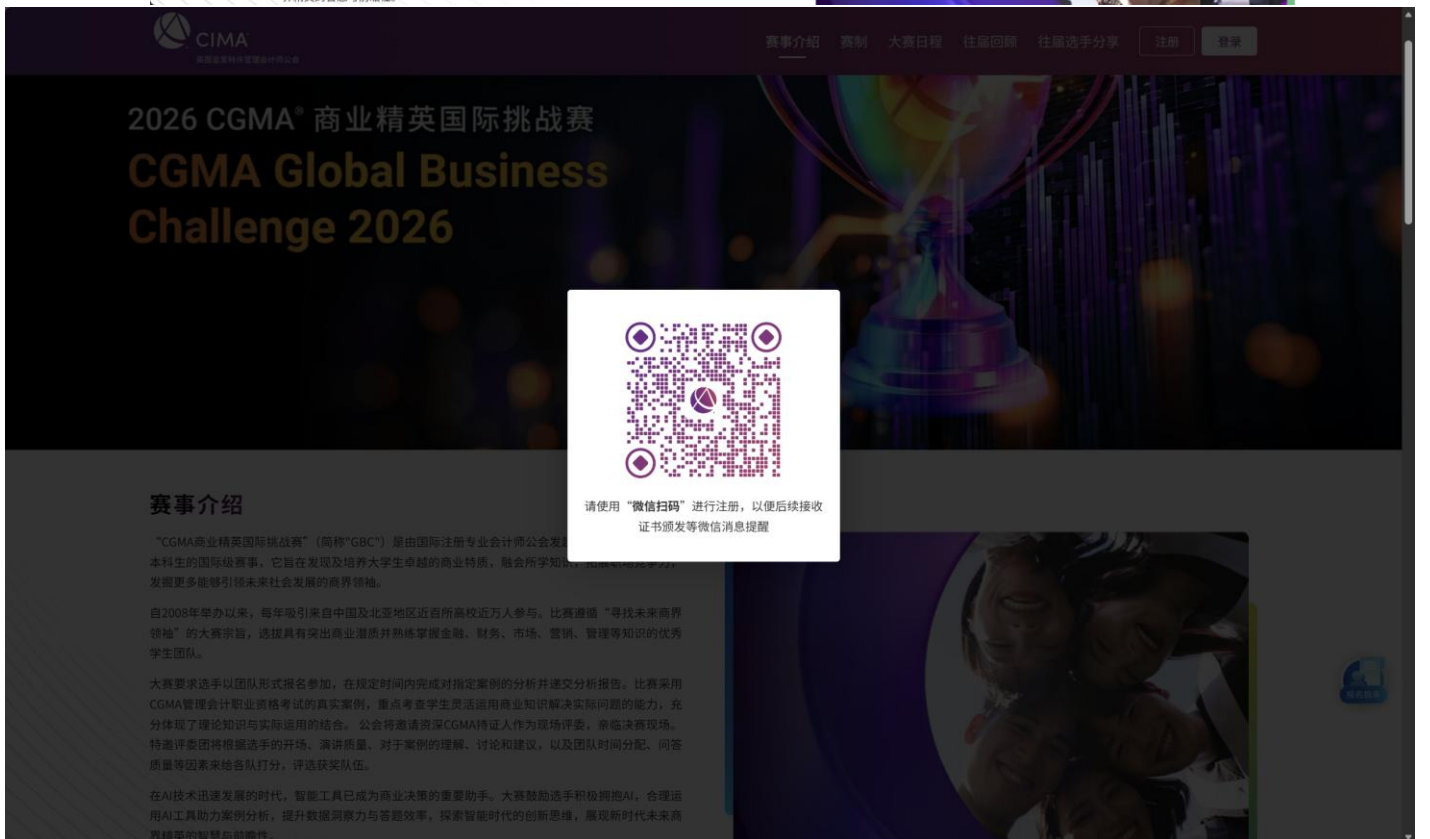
CIMA
英国皇家特许管理会计师公会

赛事介绍 赛制 大赛日程 往届回顾 往届选手分享 注册 登录

2026 CGMA® 商业精英国际挑战赛
CGMA Global Business Challenge 2026

请使用“微信扫码”进行注册，以便后续接收证书颁发等微信消息提醒

赛事介绍

“CGMA商业精英国际挑战赛”（简称“GBC”）是由国际注册专业会计师公会发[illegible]本科生的国际级赛事。它旨在发现及培养大学生卓越的商业特质，融会所学知识，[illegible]发掘更多能够引领未来社会发展的商界领袖。

自2008年举办以来，每年吸引来自中国及北亚地区近百所高校近万人参与。比赛遵循“寻找未来商界领袖”的大赛宗旨，选拔具有突出商业潜质并熟练掌握金融、财务、市场、营销、管理等知识的优秀学生团队。

大赛要求选手以团队形式报名参加，在规定时间内完成对指定案例的分析并递交分析报告。比赛采用CGMA管理会计职业资格考试的真实案例，重点考查学生灵活运用商业知识解决实际问题的能力，充分体现了理论知识与实际运用的结合。公会将邀请资深CGMA持证人作为现场评委，亲临决赛现场。特邀评委团将根据选手的开场、演讲质量、对于案例的理解、讨论和建议，以及团队时间分配、问答质量等因素来给各队打分，评选获奖队伍。

在AI技术迅速发展的时代，智能工具已成为商业决策的重要助手。大赛鼓励选手积极拥抱AI，合理运用AI工具助力案例分析，提升数据洞察力与答题效率，探索智能时代的创新思维，展现新时代未来商界精英的智慧与前瞻性。